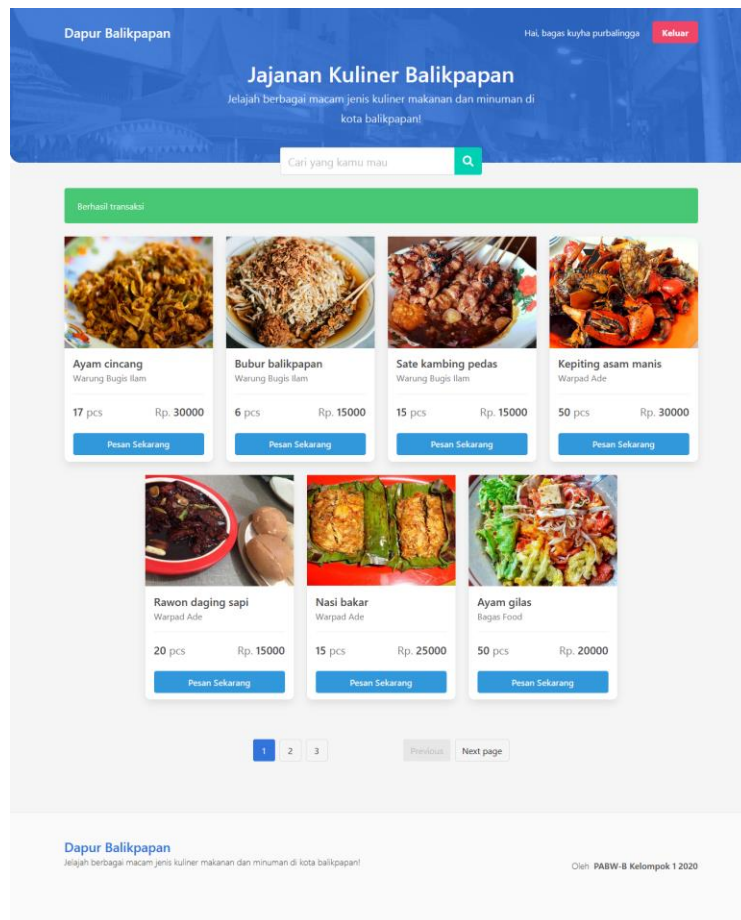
Dapur Balikpapan

Hai, bagas kuyha purbalingga

Keluar

Jajanan Kuliner Balikpapan

Jelajah berbagai macam jenis kuliner makanan dan minuman di kota balikpapan!

Cari yang kamu mau

Berhasil transaksi

Ayam cincang
Warung Bugis Ilam
17 pcs Rp. 30000
Pesan Sekarang

Bubur balikpapan
Warung Bugis Ilam
6 pcs Rp. 15000
Pesan Sekarang

Sate kambing pedas
Warung Bugis Ilam
15 pcs Rp. 15000
Pesan Sekarang

Kepiting asam manis
Warpad Ade
50 pcs Rp. 30000
Pesan Sekarang

Rawon daging sapi
Warpad Ade
20 pcs Rp. 15000
Pesan Sekarang

Nasi bakar
Warpad Ade
15 pcs Rp. 25000
Pesan Sekarang

Ayam gilas
Bagas Food
50 pcs Rp. 20000
Pesan Sekarang

1 2 3

Previous Next page

Dapur Balikpapan
Jelajah berbagai macam jenis kuliner makanan dan minuman di kota balikpapan!

Oleh PABW-B Kelompok 1 2020